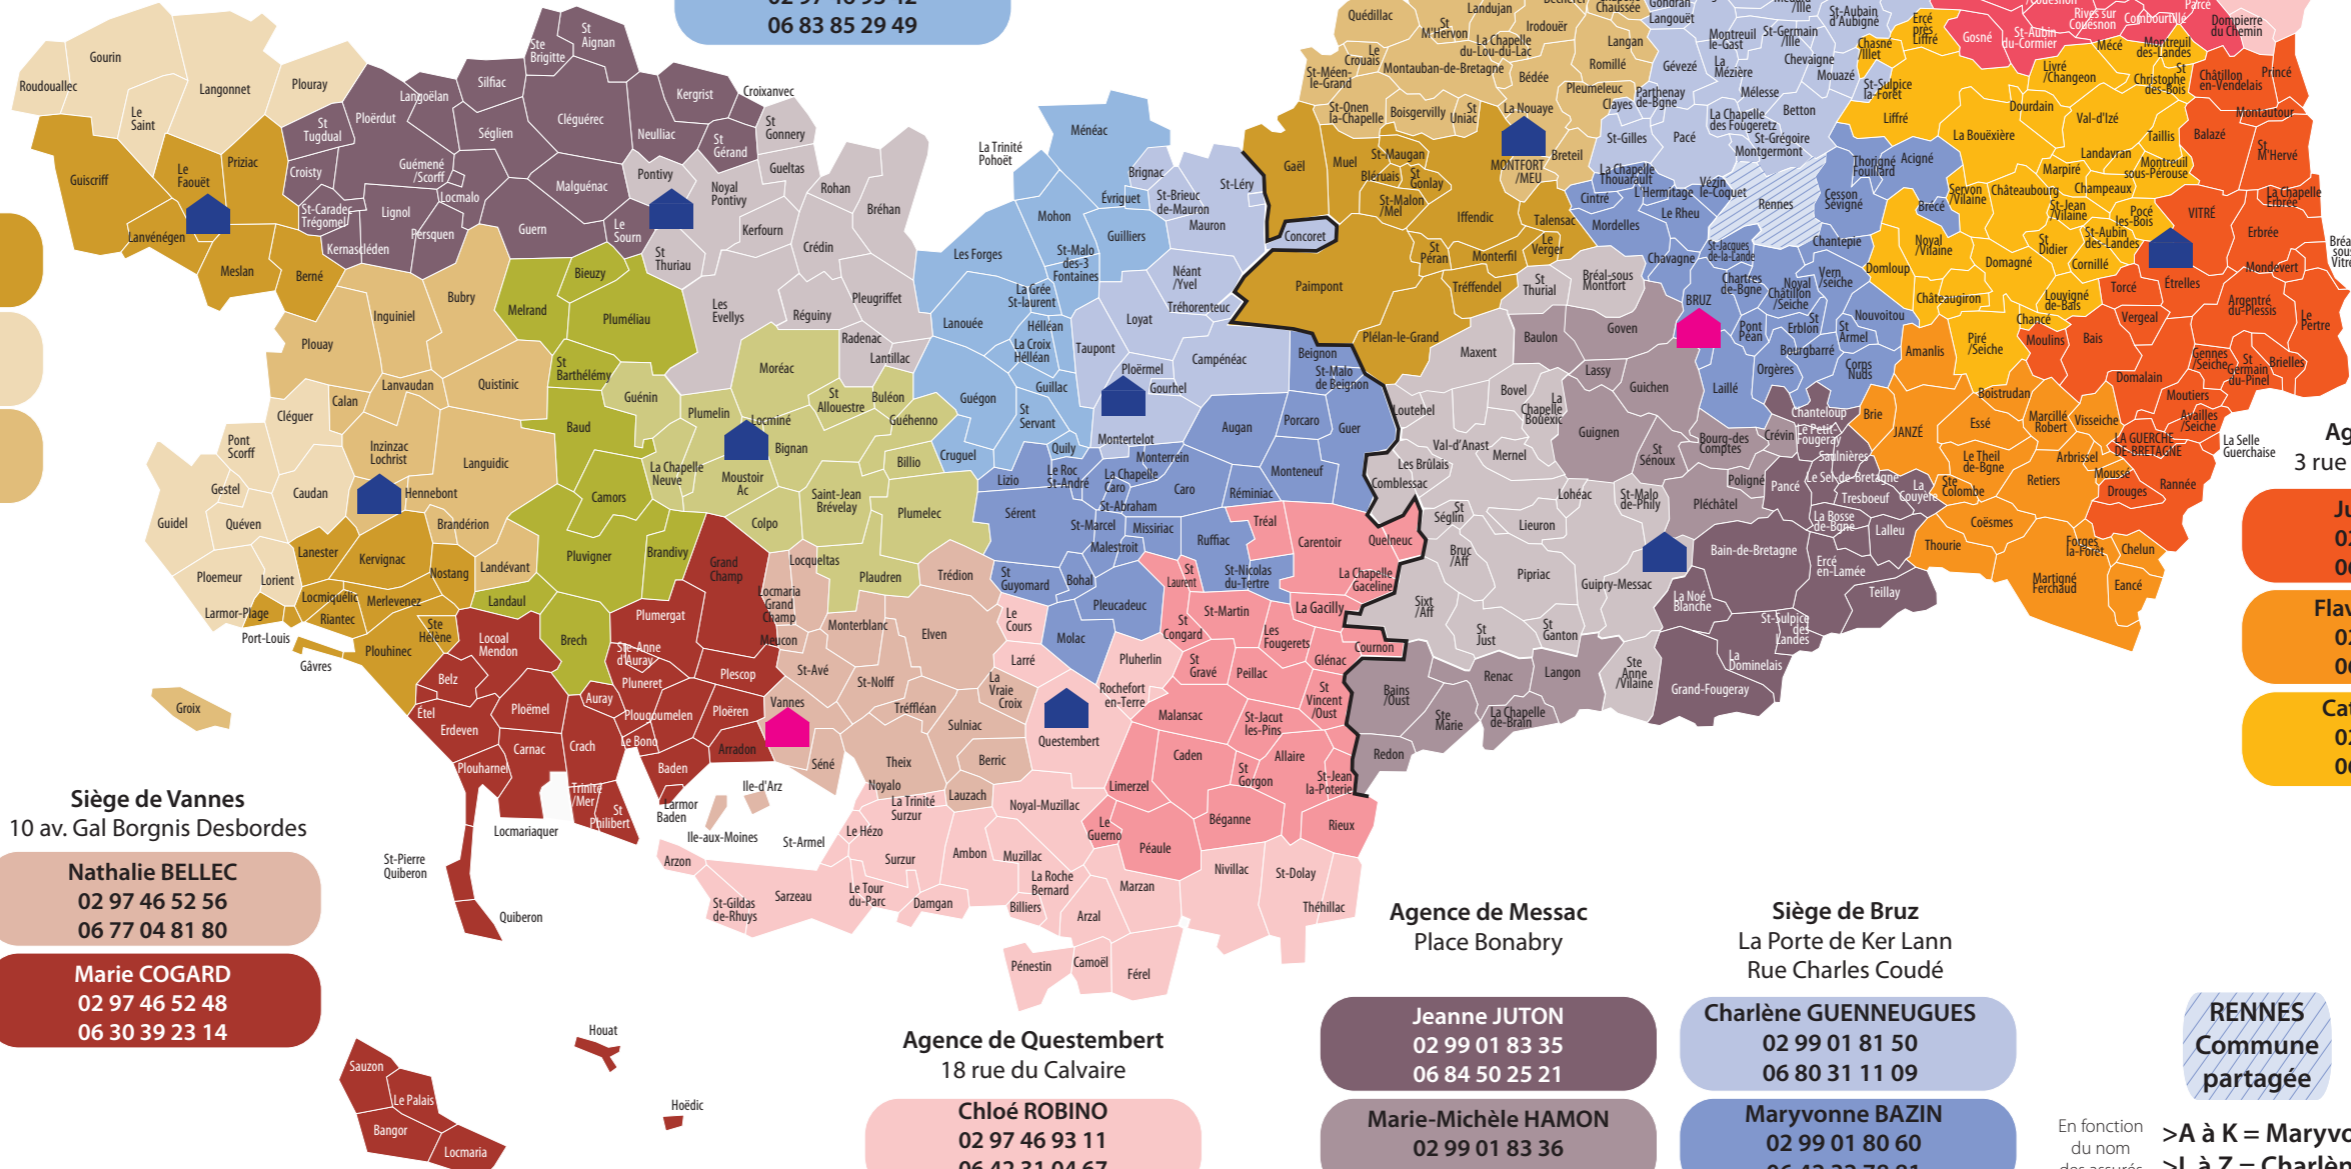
06 83 85 29 49

Gourin
Roudouallec
Langonnet
Plouray
Le Saint
Guiscriff
Le Faouët
Priziac
Lanvénégen
Meslan
Berné
Ste Brigitte
St Aignan
Silfiac
Langoëlan
Ploërdut
St Tugdual
Séglien
Cléguérec
Kergrist
Croixanvec
Neulliac
St Gérand
St Gonnery
Pontivy
Noyal Pontivy
Gueltas
Rohan
Bréhan
Guémené /Scorff
Croisty
St-Caradec Trégomel
Lignol
Locmalo
Persquen
Kernascléden
Malguénac
Guern
Le Sourn
St Thuriau
Kerfourn
Crédin
La Trinité Porhoët
Ménéac
Brignac
Évriguet
St-Brieuc de-Mauron
Mauron
St-Léry
Mohon
Guilliers
Les Forges
St-Malo des-3 Fontaines
Néant /Yvel
Tréhorenteuc
La Grée St-laurent
Concoret
Gaël
Muel
St-Maugan
Bléruais
St Gonlay
St-Malon /Mel
Iffendic
Paimpont
Talensac
Monterfil
Le Verger
St Péran
Treffendel
St Thurial
Bréal-sous Montfort
MONTFORT /MEU
Breteil
La Nouaye
Bédée
Pleumeleuc
Quédillac
St M'Hervon
Landujan
Irodouër
Le Crouais
St-Méen le-Grand
La Chapelle du-Lou-du-Lac
Montauban-de-Bretagne
St-Onen la-Chapelle
Boisgervilly
St Uniac
Romillé
Langan
Gévezé
Parthenay Clayes de-Bgne
St-Gilles
Pacé
La Chapelle Thouarault
L'Hermitage
Vezin le-Coquet
Cintré
Le Rheu
Mordelles
Rennes
Chavagne
St-Jacques de-la-Lande
Chartres de-Bgne
Noyal Châtillon /Seiche
Vern /seiche
BRUZ
Pont Péan
St Erblon
St Armel
Nouvoitou
Bourgbarré
Orgères
Corps Nuds
Laillé
Goven
Baulon
Montreuil le-Gast
St-Germain /Ille
La Mézière
Chevaigne
Mouazé
Mélesse
Betton
La Chapelle des Fougeretz
St-Grégoire
Montgermont
Thorigné Fouillard
Acigné
Cesson Sévigné
Chantepie
Domloup
Noyal /Vilaine
Brécé
Servon /Vilaine
Châteaugiron
Piré /Seiche
Amanlis
Janzé
Brie
Chasné /Illet
Ercé près Liffré
St-Aubin d'Aubigné
St-Sulpice la-Forêt
Liffré
Gosné
St-Aubin du-Cormier
Livré /Changeon
Mecé
Rives Sur Couesnon
Combourtillé
Dompierre du Chemin
Montreuil des-Landes
St Christophe des-Bois
Châtillon en-Vendelais
Princé
Dourdain
Val-d'Izé
La Bouëxière
Montautour
Taillis
Balazé
Landavran
Marpiré
Montreuil sous-Pérouse
St M'Hervé
Champeaux
Châteaubourg
St-Jean /Vilaine
Pocé les-Bois
VITRÉ
La Chapelle Erbrée
Erbrée
St Didier
St-Aubin des-Landes
Cornillé
Domagné
Mondevert
Étrelles
Torcé
Louvigné de-Bais
Chancé
Moulins
Bais
Vergeal
Argentré du-Plessis
Le Pertre
Gennes /Seiche
St Germain du-Pinel
Brielles
Domalain
Boistrudan
Mouliers
Availles /Seiche
Essé
Marcillé Robert
Visseiche
La Guerche de-Bretagne
La Selle Guerchaise
Le Theil de-Bgne
Arbrissel
Moussé
Retiers
Drouges
Rannée
Ste Colombe
Coësmes
Thourie
Forges la-Forêt
Chelun
Martigné Ferchaud
Eancé
Inguiniel
Bubry
Melrand
Bieuzy
Pluméliau
Les Évellys
Réguiny
Pleugriffet
Radenac
Lantillac
Moréac
St Barthélémy
Plouay
Lanvaudan
Calan
Quistinic
Guénin
Pluméliau
St Allouestre
Buléon
Guéhenno
Locminé
Bignan
Billio
Guégon
Lanouée
Hélléan
La Croix Helléan
Josselin
Taupont
Loyat
Ploërmel
Gourhel
Campénéac
Cléguer
Pont Scorff
Inzinzac Lochrist
Languidic
Baud
La Chapelle Neuve
Moustoir Ac
Saint-Jean Brévelay
Plumelec
Cruguel
Guillac
St Servant
Quily
Lizio
Le Roc St-André
La Chapelle Caro
Caro
Montertelot
Monterrein
Augan
Porcaro
Guer
Beignon
St-Malo de Beignon
Plélan-le-Grand
Maxent
Lassy
Guichen
Bovel
La Chapelle Bouexic
Loutehel
Val-d'Anast
Mernel
Guignen
Bourg-des Comptes
Crévin
Le Petit Fougeray
Chanteloup
Gestel
Caudan
Hennebont
Camors
Colpo
Sérent
St-Marcel
St-Abraham
Missiriac
Réminiac
Monteneuf
Les Brûlais
Comblessac
Guidel
Quéven
Brandérion
Pluvigner
Brandivy
Grand Champ
Locqueltas
Plaudren
Trédion
St Guyomard
Malestroit
Bohal
Ruffiac
Tréal
Carentoir
Quelneuc
St-Séglin
Lohéac
St-Malo de-Phily
Pléchâtel
Poligné
Saulnières
Le Sel-de-Bretagne
La Couyère
Pancé
Tresboeuf
Lalleu
La Bosse de-Bgne
Ploemeur
Lorient
Lanester
Kervignac
Nostang
Landévant
Landaul
Larmor-Plage
Locmiquélic
Merlevenez
Riantec
Port-Louis
Gâvres
Ste Hélène
Plouhinec
Locoal Mendon
Brech
Plumergat
Locmaria Grand Champ
Meucon
Monterblanc
Elven
Le Cours
Larré
Molac
Pleucadeuc
St Laurent
St Congard
St-Martin
St-Nicolas du-Tertre
La Chapelle Gaceline
La Gacilly
Les Fougerets
Glénac
Cournon
Sixt /Aff
Bruc /Aff
Pipriac
Lieuron
Guipry-Messac
Bain-de-Bretagne
Ercé en-Lamée
Teillay
La Noë Blanche
St-Sulpice des Landes
La Dominelais
Grand-Fougeray
Ste Anne /Vilaine
St Ganton
St Just
Renac
Langon
La Chapelle de-Brain
Ste Marie
Bains /Oust
Redon
Groix
Belz
Étel
Erdeven
Ploëmel
Ste-Anne d'Auray
Pluneret
Auray
Plougoumelen
Ploëren
Plescop
St-Avé
St-Nolff
Vannes
Arradon
Séné
Le Bono
Crach
Carnac
Plouharnel
Baden
Trinité /Mer
St Philibert
Larmor Baden
Ile-d'Arz
Ile-aux-Moines
Locmariaquer
Tréffléan
Sulniac
La Vraie Croix
Questembert
Rochefort en-Terre
Pluherlin
St Gravé
Peillac
St Vincent /Oust
Malansac
St-Jacut les-Pins
Caden
Allaire
St Gorgon
St-Jean la-Poterie
Limerzel
Rieux
Béganne
Péaule
Le Guerno
Theix
Berric
Noyalo
La Trinité Surzur
Lauzach
Noyal-Muzillac
Le Hézo
St-Armel
Surzur
Ambon
Muzillac
La Roche Bernard
Nivillac
St-Dolay
Théhillac
Marzan
Arzal
Billiers
Damgan
Le Tour du-Parc
Sarzeau
Arzon
St-Gildas de-Rhuys
Pénestin
Camoël
Férel
St-Pierre Quiberon
Quiberon
Houat
Hoëdic
Sauzon
Le Palais
Bangor
Locmaria

Siège de Vannes
10 av. Gal Borgnis Desbordes

Nathalie BELLEC
02 97 46 52 56
06 77 04 81 80

Marie COGARD
02 97 46 52 48
06 30 39 23 14

Agence de Questembert
18 rue du Calvaire

Chloé ROBINO
02 97 46 93 11
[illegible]

Agence de Messac
Place Bonabry

Jeanne JUTON
02 99 01 83 35
06 84 50 25 21

Marie-Michèle HAMON
02 99 01 83 36

Siège de Bruz
La Porte de Ker Lann
Rue Charles Coudé

Charlène GUENNEUGUES
02 99 01 81 50
06 80 31 11 09

Maryvonne BAZIN
02 99 01 80 60
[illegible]

RENNES
Commune partagée

En fonction du nom des assurés
>A à K = Maryvo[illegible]
>L à Z = Charlè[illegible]

Ag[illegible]
3 rue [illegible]
Ju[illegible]
02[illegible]
06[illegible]
Flav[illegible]
02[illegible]
06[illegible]
Ca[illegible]
02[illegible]
06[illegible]
Bréal sous Vitré